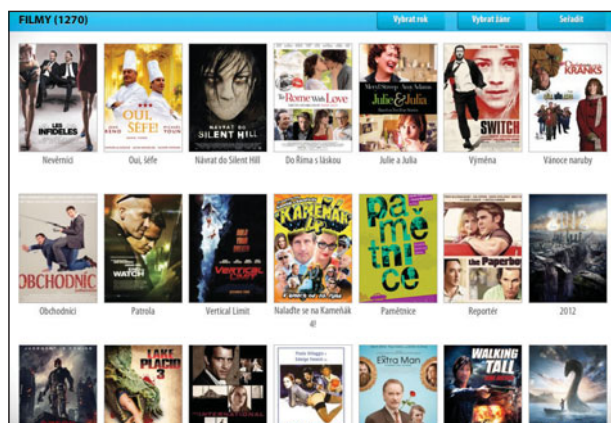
FILMY (1270)

Vybrat rok

Vybrat žánr

Seřadit

LES INFIDÈLES

Nevěrníci

OUI, ŠÉFE!

Oui, šéfe

NÁVRAT DO SILENT HILL

Návrat do Silent Hill

To Rome with Love

Do Říma s láskou

Julie & Julia

Julie a Julia

SWITCH

Výměna

KRANKS

Vánoce naruby

OBCHODNÍCI

Obchodníci

WATCH

Patrola

VERTICAL LIMIT

Vertical Limit

KAMEŇÁK 4

Naladte se na Kameňák 4!

pa mě tni ce

Pamětnice

the Paperboy

Reportér

2012

LAKE PLACID 3

Extra Man

WALKING TALL